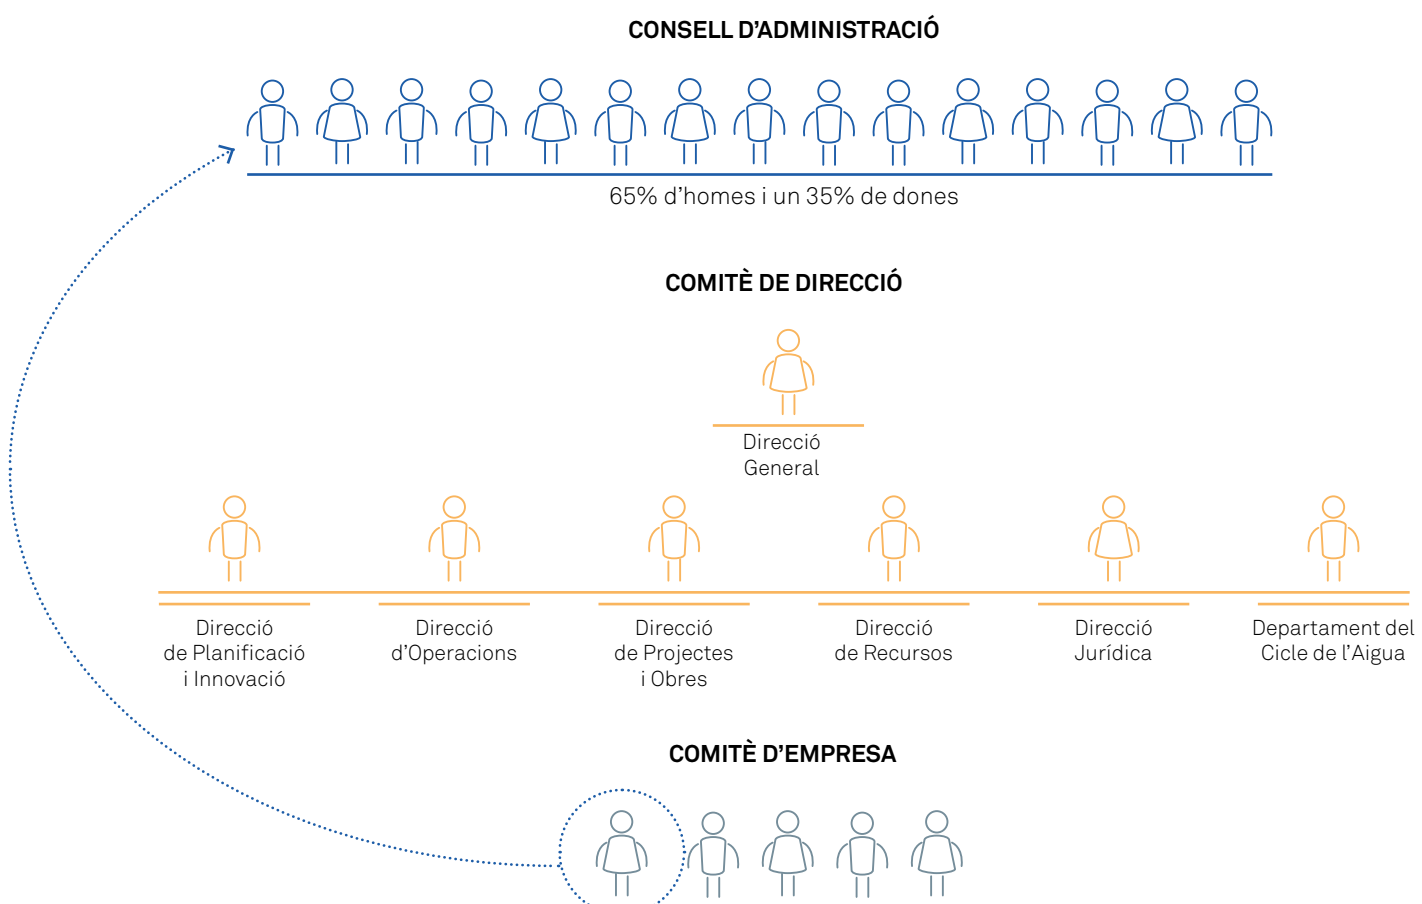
CONSELL D'ADMINISTRACIÓ

65% d'homes i un 35% de dones

COMITÈ DE DIRECCIÓ

Direcció General

Direcció de Planificació i Innovació

Direcció d'Operacions

Direcció de Projectes i Obres

Direcció de Recursos

Direcció Jurídica

Departament del Cicle de l'Aigua

COMITÈ D'EMPRESA